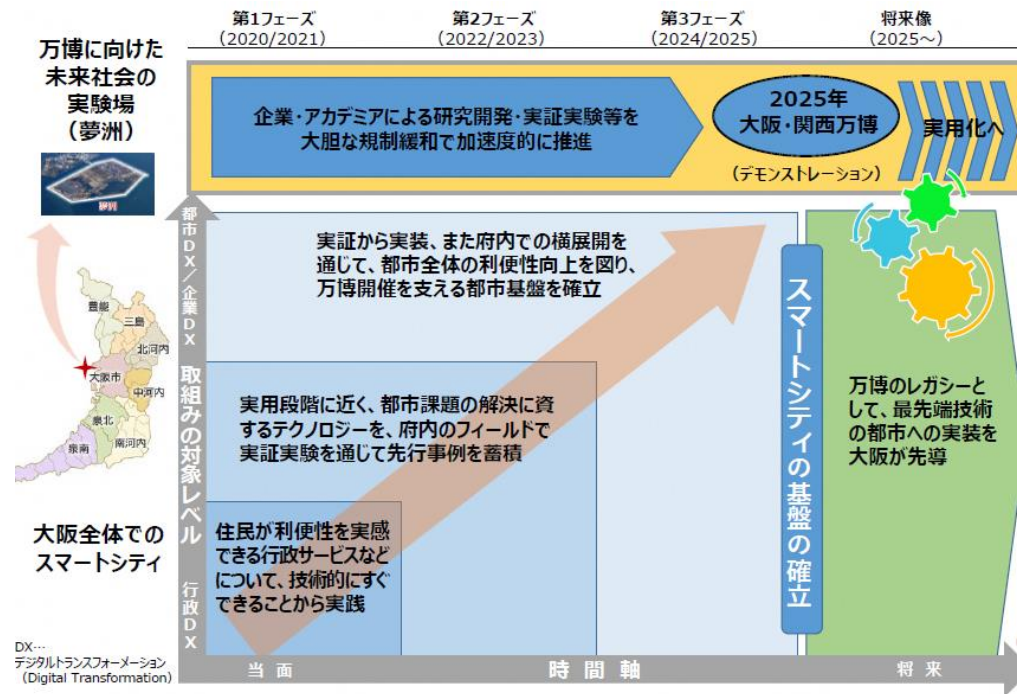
第1フェーズ
(2020/2021)

第2フェーズ
(2022/2023)

第3フェーズ
(2024/2025)

将来像
(2025〜)

万博に向けた未来社会の実験場
(夢洲)

夢洲

企業・アカデミアによる研究開発・実証実験等を大胆な規制緩和で加速度的に推進

2025年
大阪・関西万博

(デモンストレーション)

実用化へ

都市DX/企業DX

取組みの対象レベル

行政DX

実証から実装、また府内での横展開を通じて、都市全体の利便性向上を図り、万博開催を支える都市基盤を確立

実用段階に近く、都市課題の解決に資するテクノロジーを、府内のフィールドで実証実験を通じて先行事例を蓄積

住民が利便性を実感できる行政サービスなどについて、技術的にすぐできることから実践

スマートシティの基盤の確立

万博のレガシーとして、最先端技術の都市への実装を大阪が先導

豊能
三島
北河内
大阪市
中河内
泉北
南河内
泉南

大阪全体でのスマートシティ

DX…
デジタルトランスフォーメーション
(Digital Transformation)

当面

時間軸

将来